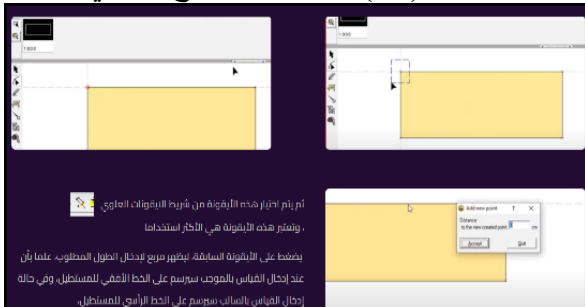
1:000

1:000

ثم يتم اختيار هذه الأيقونة من شريط الأيقونات العلوي
، وتعتبر هذه الأيقونة هي الأكثر استخداما

بضغط على الأيقونة السابقة، ليظهر مربع لإدخال الطول المطلوب، علما بأن عند إدخال القياس بالموجب سيرسم على الخط الأفقي للمستطيل، وفي حالة إدخال القياس بالسالب سيرسم على الخط الرأسي للمستطيل.

Add new point
Distance
to the new created point
cm
Accept
Quit